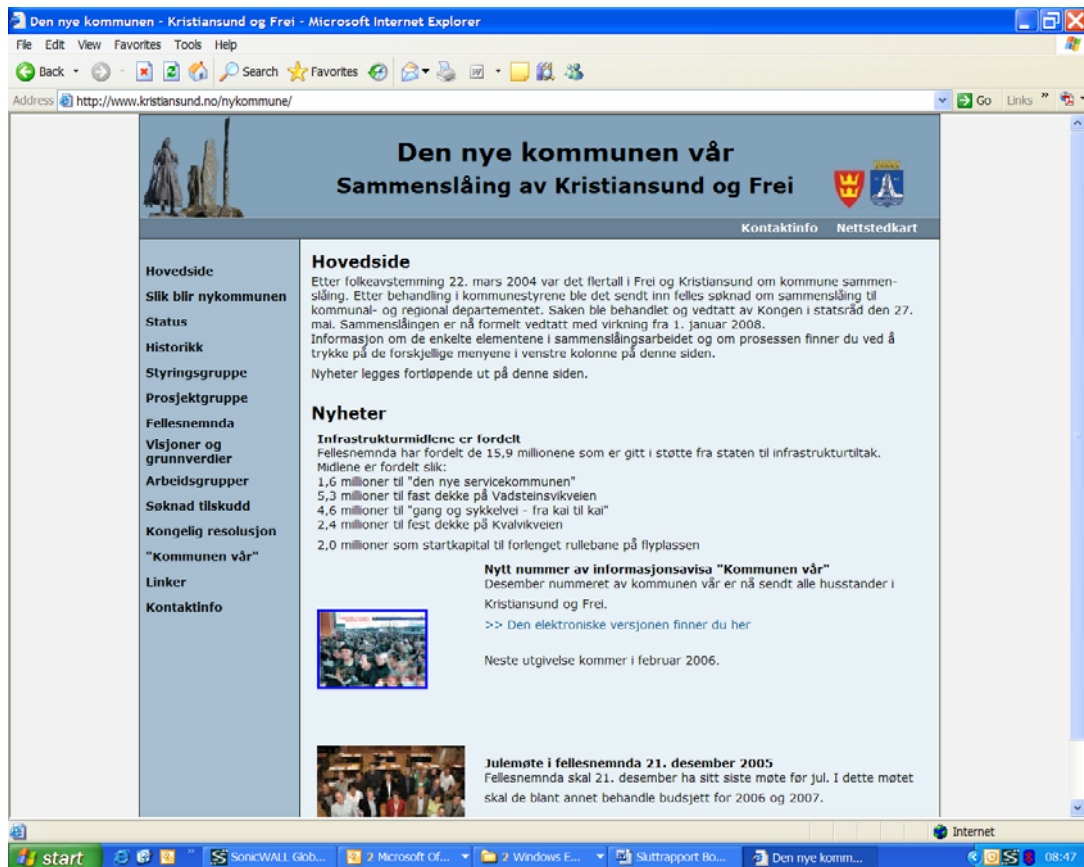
Den nye kommunen - Kristiansund og Frei - Microsoft Internet Explorer

File Edit View Favorites Tools Help

Back Search Favorites

Address http://www.kristiansund.no/nykommune/

Go Links

Den nye kommunen vår
Sammenslåing av Kristiansund og Frei

Kontaktinfo Nettstedkart

Hovedside
Slik blir nykommunen
Status
Historikk
Styringsgruppe
Prosjektgruppe
Fellesnemnda
Visjoner og grunnverdier
Arbeidsgrupper
Søknad tilskudd
Kongelig resolusjon
"Kommunen vår"
Linker
Kontaktinfo

Hovedside

Etter folkeavstemming 22. mars 2004 var det flertall i Frei og Kristiansund om kommune sammenslåing. Etter behandling i kommunestyrene ble det sendt inn felles søknad om sammenslåing til kommunal- og regional departementet. Saken ble behandlet og vedtatt av Kongen i statsråd den 27. mai. Sammenslåingen er nå formelt vedtatt med virkning fra 1. januar 2008.
Informasjon om de enkelte elementene i sammenslåingsarbeidet og om prosessen finner du ved å trykke på de forskjellige menyene i venstre kolonne på denne siden.

Nyheter legges fortløpende ut på denne siden.

Nyheter

Infrastrukturmidlene er fordelt
Fellesnemnda har fordelt de 15,9 millionene som er gitt i støtte fra staten til infrastrukturtiltak.
Midlene er fordelt slik:
1,6 millioner til "den nye servicekommunen"
5,3 millioner til fast dekke på Vadsteinsvikveien
4,6 millioner til "gang og sykkelvei - fra kai til kai"
2,4 millioner til fest dekke på Kvalvikveien

2,0 millioner som startkapital til forlenget rullebane på flyplassen

Nytt nummer av informasjonsavisa "Kommunen vår"
Desember nummeret av kommunen vår er nå sendt alle husstander i Kristiansund og Frei.

>> Den elektroniske versjonen finner du her

Neste utgivelse kommer i februar 2006.

Julemøte i fellesnemnda 21. desember 2005
Fellesnemnda skal 21. desember ha sitt siste møte før jul. I dette møtet skal de blant annet behandle budsjett for 2006 og 2007.

Internet

start SonicWALL Glob... 2 Microsoft Of... 2 Windows E... Sluttrapport Bo... Den nye komm... 08:47